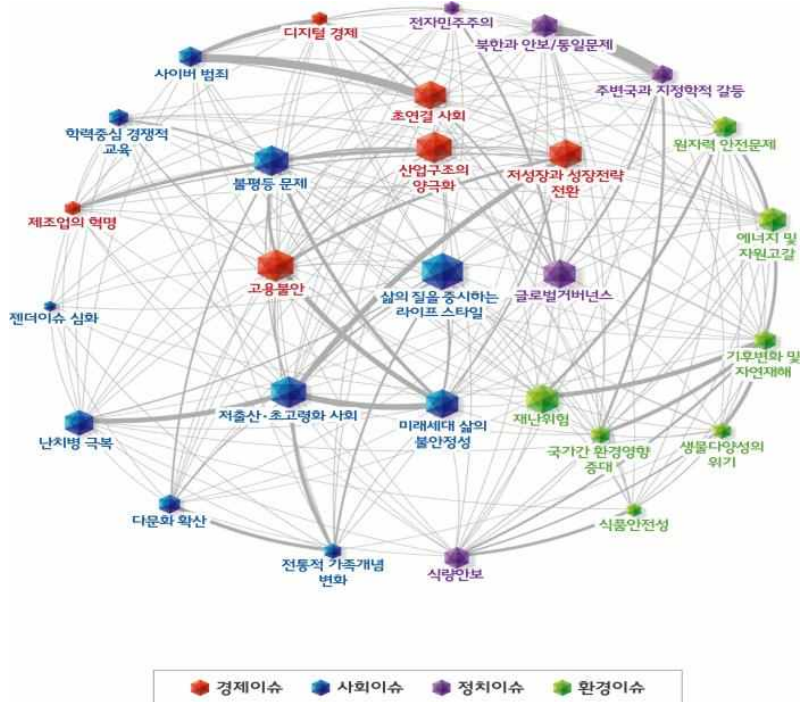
디지털 경제

전자민주주의

북한과 안보/통일문제

사이버 범죄

주변국과 지정학적 갈등

초연결 사회

학력중심 경쟁적 교육

원자력 안전문제

산업구조의 양극화

저성장과 성장전략 전환

불평등 문제

제조업의 혁명

에너지 및 자원고갈

고용불안

삶의 질을 중시하는 라이프 스타일

글로벌거버넌스

젠더이슈 심화

기후변화 및 자연재해

저출산·초고령화 사회

미래세대 삶의 불안정성

재난위험

난치병 극복

국가간 환경영향 증대

생물다양성의 위기

다문화 확산

식품안전성

전통적 가족개념 변화

식량안보

경제이슈 사회이슈 정치이슈 환경이슈